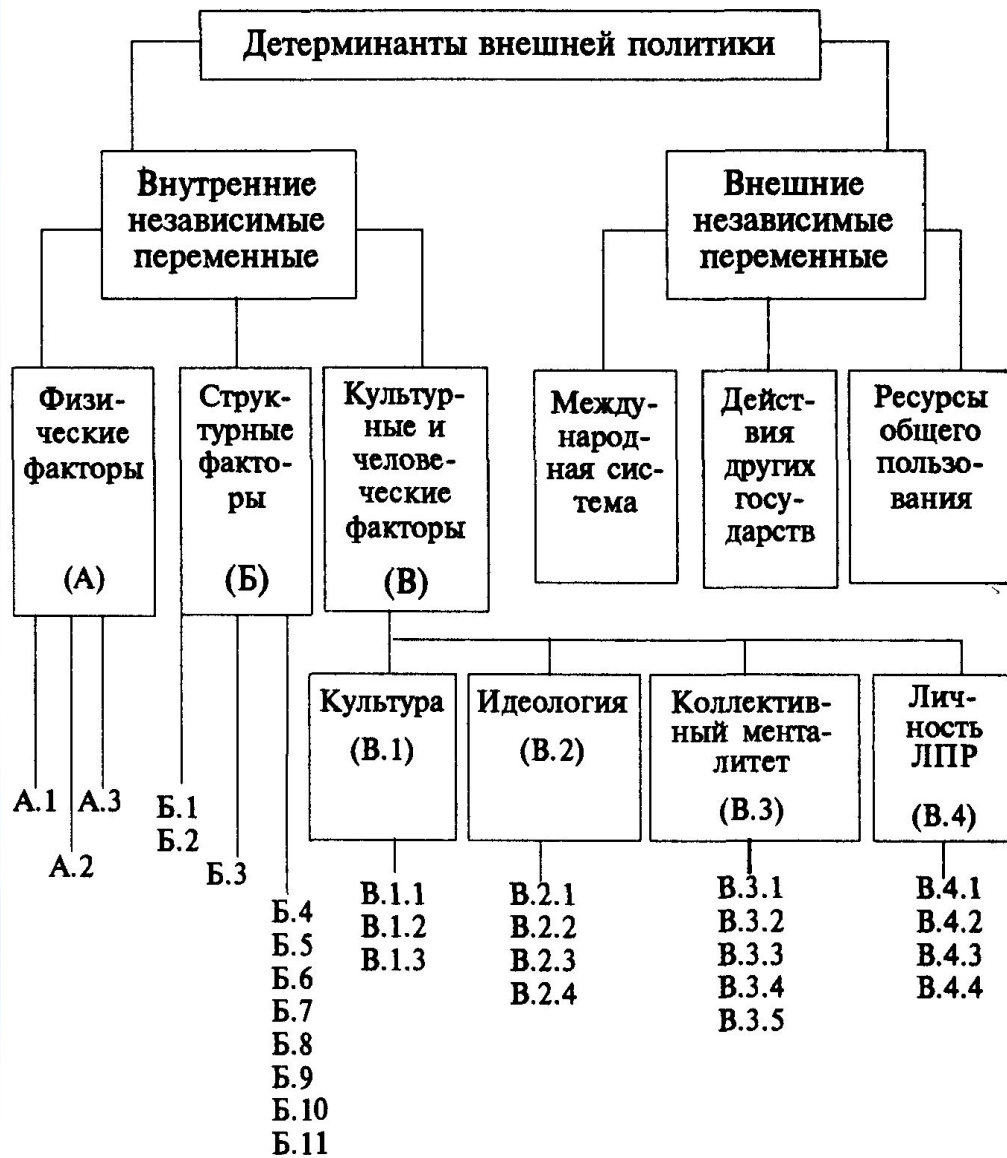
Детерминанты внешней политики

Внутренние независимые переменные

Внешние независимые переменные

Физические факторы (А)

Структурные факторы (Б)

Культурные и человеческие факторы (В)

Международная система

Действия других государств

Ресурсы общего пользования

А.1 А.2 А.3

Б.1
Б.2
Б.3
Б.4
Б.5
Б.6
Б.7
Б.8
Б.9
Б.10
Б.11

Культура (В.1)

Идеология (В.2)

Коллективный менталитет (В.3)

Личность ЛПР (В.4)

В.1.1
В.1.2
В.1.3

В.2.1
В.2.2
В.2.3
В.2.4

В.3.1
В.3.2
В.3.3
В.3.4
В.3.5

В.4.1
В.4.2
В.4.3
В.4.4